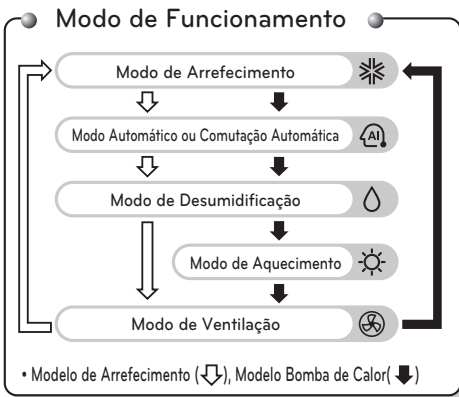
Modo de Funcionamento

Modo de Arrefecimento

Modo Automático ou Comutação Automática

AI

Modo de Desumidificação

Modo de Aquecimento

Modo de Ventilação

• Modelo de Arrefecimento (⇩), Modelo Bomba de Calor( ⬇ )